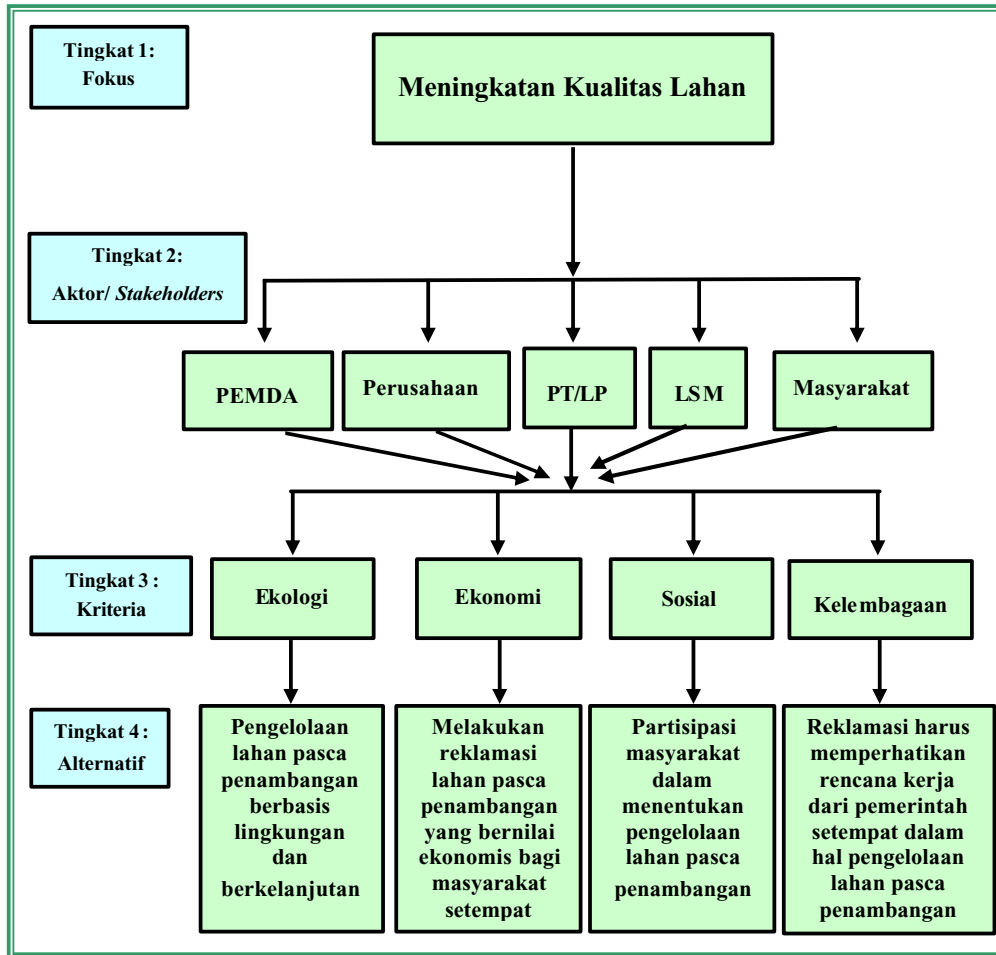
Tingkat 1:
Fokus

Meningkatan Kualitas Lahan

Tingkat 2:
Aktor/ *Stakeholders*

PEMDA

Perusahaan

PT/LP

LSM

Masyarakat

Tingkat 3 :
Kriteria

Ekologi

Ekonomi

Sosial

Kelembagaan

Tingkat 4 :
Alternatif

Pengelolaan lahan pasca penambangan berbasis lingkungan dan berkelanjutan

Melakukan reklamasi lahan pasca penambangan yang bernilai ekonomis bagi masyarakat setempat

Partisipasi masyarakat dalam menentukan pengelolaan lahan pasca penambangan

Reklamasi harus memperhatikan rencana kerja dari pemerintah setempat dalam hal pengelolaan lahan pasca penambangan